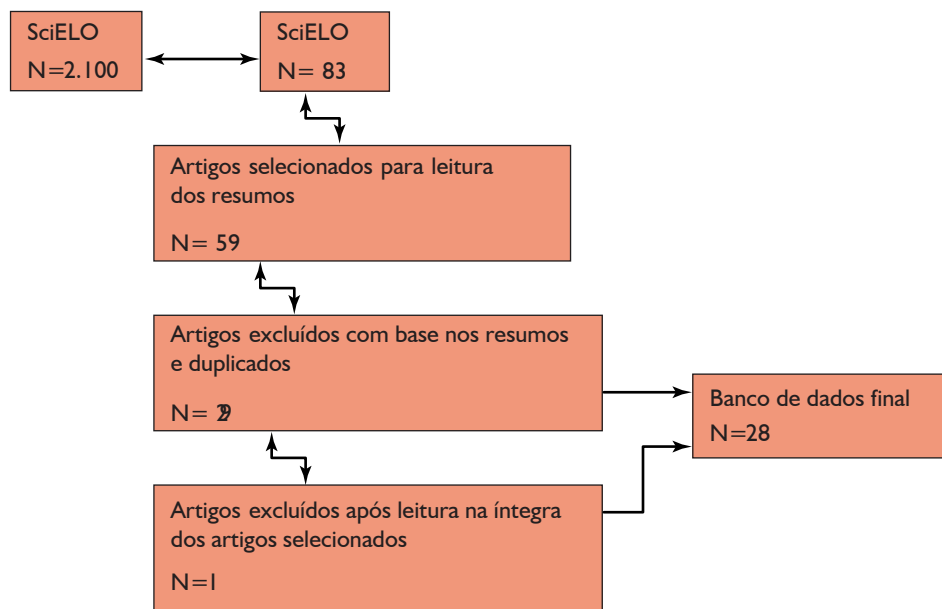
SciELO
N=2.100

SciELO
N= 83

Artigos selecionados para leitura dos resumos

N= 59

Artigos excluídos com base nos resumos e duplicados

N= 29

Banco de dados final
N=28

Artigos excluídos após leitura na íntegra dos artigos selecionados

N=1